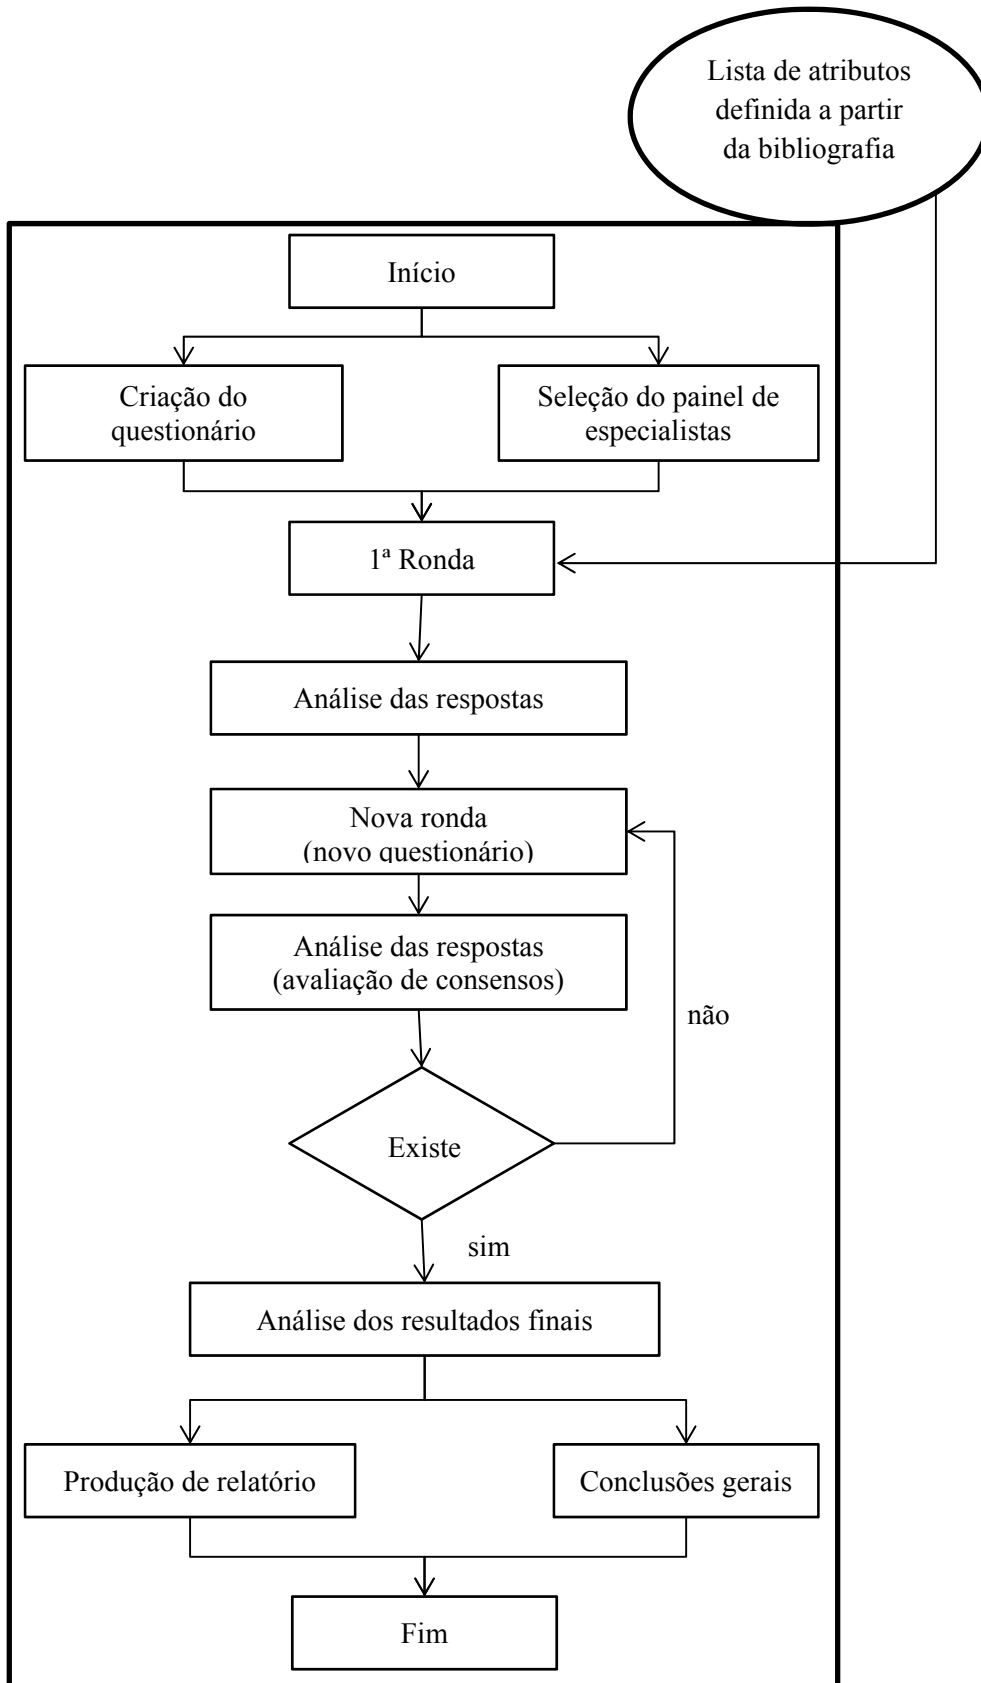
Lista de atributos definida a partir da bibliografia

Início

Criação do questionário

Seleção do painel de especialistas

1ª Ronda

Análise das respostas

Nova ronda (novo questionário)

Análise das respostas (avaliação de consensos)

não

Existe

sim

Análise dos resultados finais

Produção de relatório

Conclusões gerais

Fim